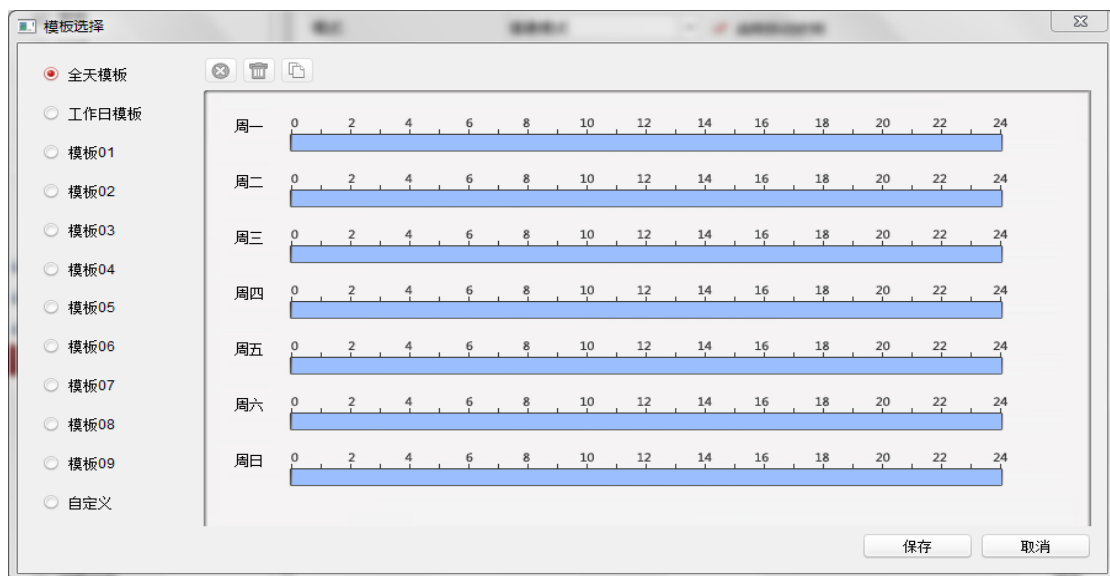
模板选择

全天模板
工作日模板
模板01
模板02
模板03
模板04
模板05
模板06
模板07
模板08
模板09
自定义

周一 0 2 4 6 8 10 12 14 16 18 20 22 24
周二 0 2 4 6 8 10 12 14 16 18 20 22 24
周三 0 2 4 6 8 10 12 14 16 18 20 22 24
周四 0 2 4 6 8 10 12 14 16 18 20 22 24
周五 0 2 4 6 8 10 12 14 16 18 20 22 24
周六 0 2 4 6 8 10 12 14 16 18 20 22 24
周日 0 2 4 6 8 10 12 14 16 18 20 22 24

保存
取消